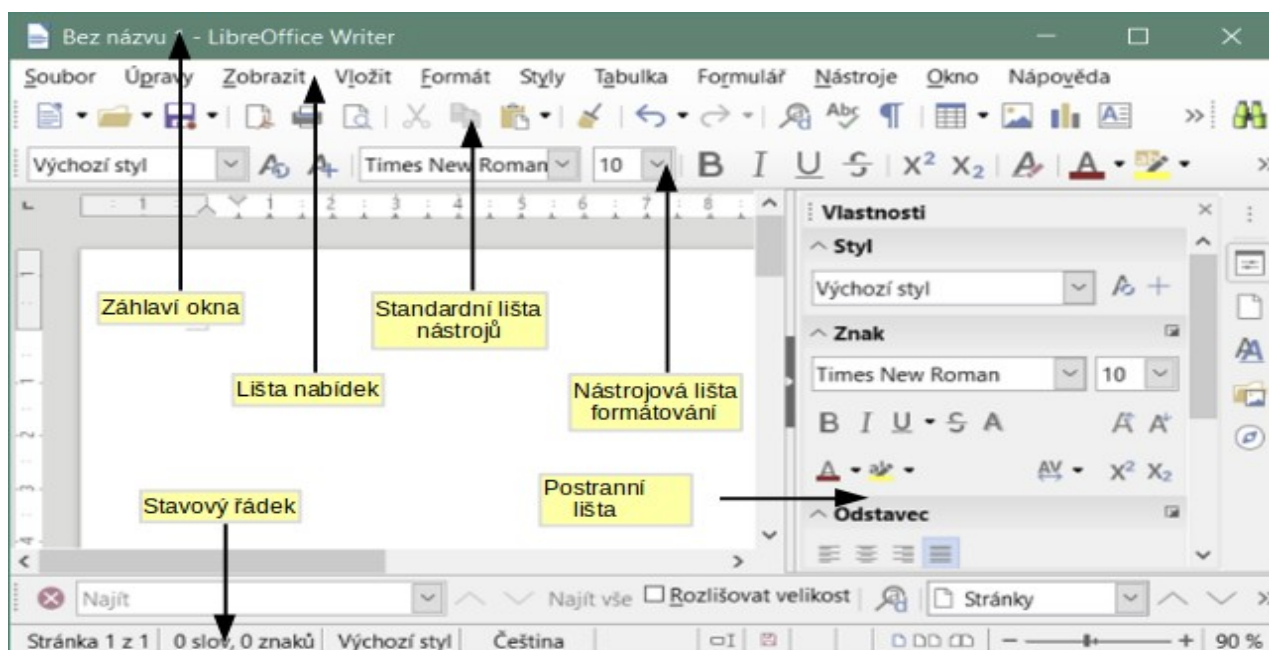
Bez názvu 1 - LibreOffice Writer

Soubor Úpravy Zobrazit Vložit Formát Styly Tabulka Formulář Nástroje Okno Nápověda

Výchozí styl Times New Roman 10 B I U S $X^2$ $X_2$ A

Vlastnosti

Styl

Výchozí styl

Znak

Times New Roman 10

B I U S A

$X^2$ $X_2$

Odstavec

Záhlaví okna

Standardní lišta nástrojů

Lišta nabídek

Nástrojová lišta formátování

Postranní lišta

Stavový řádek

Najít Najít vše Rozlišovat velikost Stránky

Stránka 1 z 1 | 0 slov, 0 znaků | Výchozí styl | Čeština | 90 %